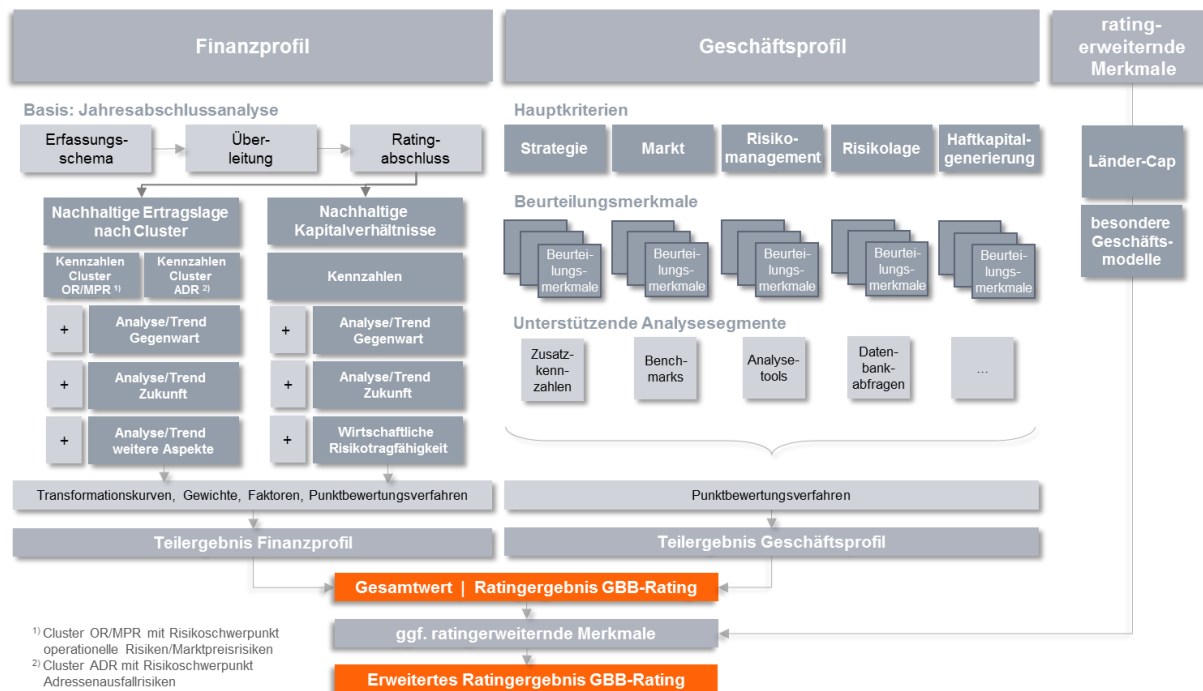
Finanzprofil

Geschäftsprofil

rating-erweiternde Merkmale

Basis: Jahresabschlussanalyse

Erfassungs-schema

Über-leitung

Rating-abschluss

Nachhaltige Ertragslage nach Cluster

Nachhaltige Kapitalverhältnisse

Kennzahlen Cluster OR/MPR $^{1)}$

Kennzahlen Cluster ADR $^{2)}$

Kennzahlen

+ Analyse/Trend Gegenwart

+ Analyse/Trend Zukunft

+ Analyse/Trend weitere Aspekte

+ Analyse/Trend Gegenwart

+ Analyse/Trend Zukunft

+ Wirtschaftliche Risikotragfähigkeit

Transformationskurven, Gewichte, Faktoren, Punktbewertungsverfahren

Teilergebnis Finanzprofil

Hauptkriterien

Strategie

Markt

Risiko-management

Risikolage

Haftkapital-generierung

Beurteilungsmerkmale

Beurtei-lungs-merkmale

Beurtei-lungs-merkmale

Beurtei-lungs-merkmale

Beurtei-lungs-merkmale

Beurtei-lungs-merkmale

Unterstützende Analysesegmente

Zusatz-kenn-zahlen

Bench-marks

Analyse-tools

Daten-bank-abfragen

...

Punktbewertungsverfahren

Teilergebnis Geschäftsprofil

Länder-Cap

besondere Geschäfts-modelle

Gesamtwert | Ratingergebnis GBB-Rating

ggf. ratingerweiternde Merkmale

Erweitertes Ratingergebnis GBB-Rating

$^{1)}$ Cluster OR/MPR mit Risikoschwerpunkt operationelle Risiken/Marktpreisrisiken
$^{2)}$ Cluster ADR mit Risikoschwerpunkt Adressenausfallrisiken